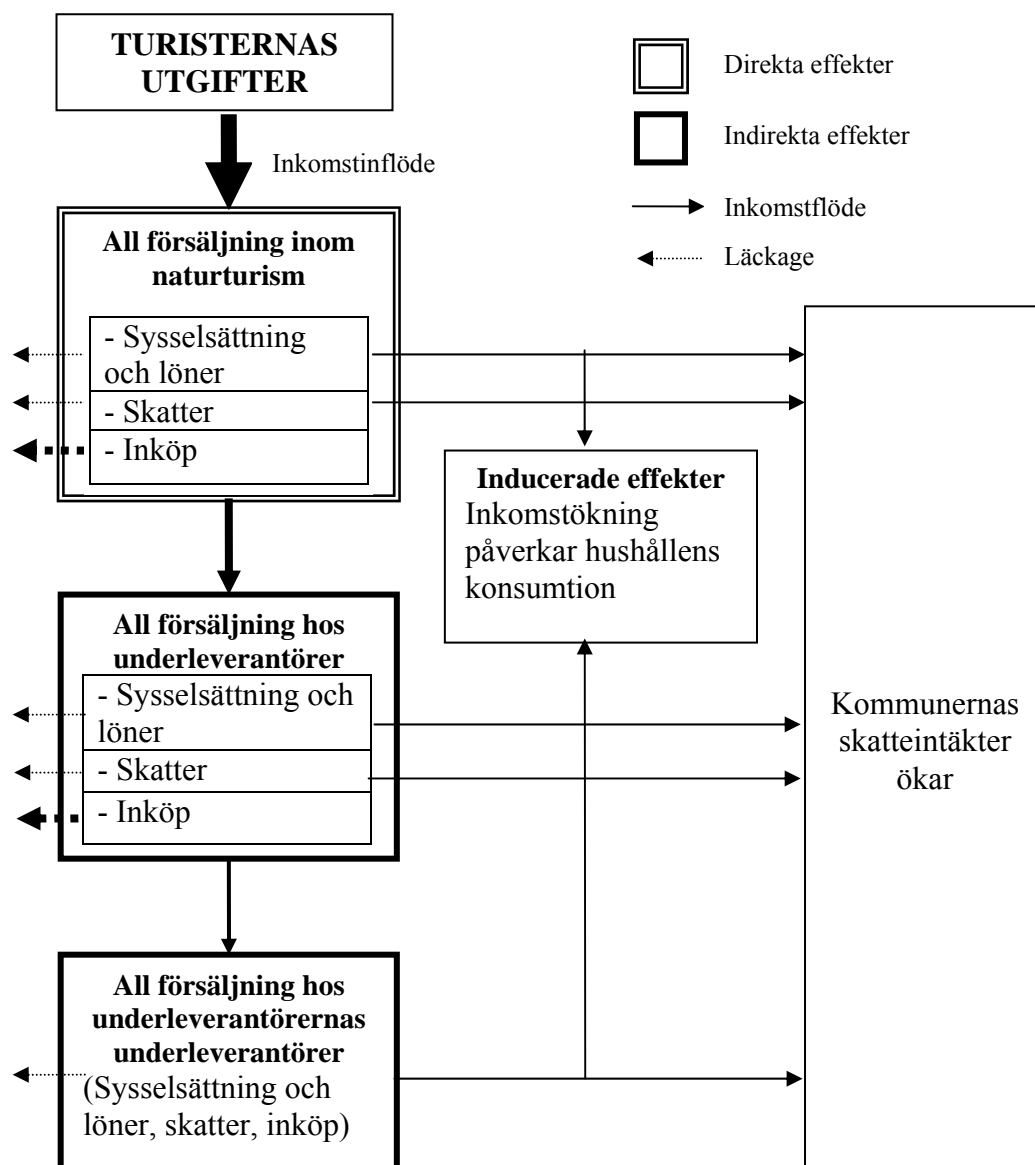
TURISTERNAS UTGIFTER

Direkta effekter

Indirekta effekter

Inkomstinflöde

Inkomstflöde

Läckage

All försäljning inom naturturism

- Sysselsättning och löner
- Skatter
- Inköp

Inducerade effekter
Inkomstökning påverkar hushållens konsumtion

All försäljning hos underleverantörer

- Sysselsättning och löner
- Skatter
- Inköp

Kommunernas skatteintäkter ökar

All försäljning hos underleverantörernas underleverantörer
(Sysselsättning och löner, skatter, inköp)